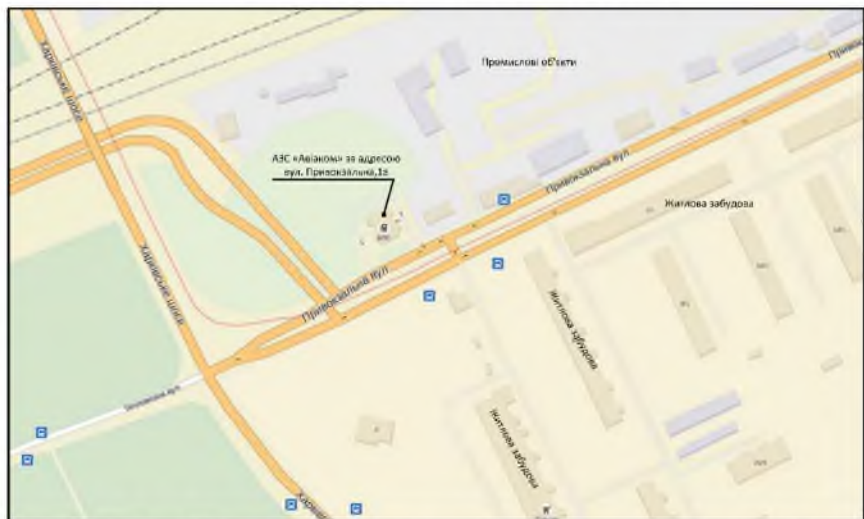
Харківське шосе

Промислові об'єкти

Привокзальна

АЗС «Авіаком» за адресою вул. Привокзальна,1б

Привокзальна вул

Житлова забудова

Привокзальна вул

Харківське шосе

Житлова забудова

Житлова забудова

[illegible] вул

Харківське